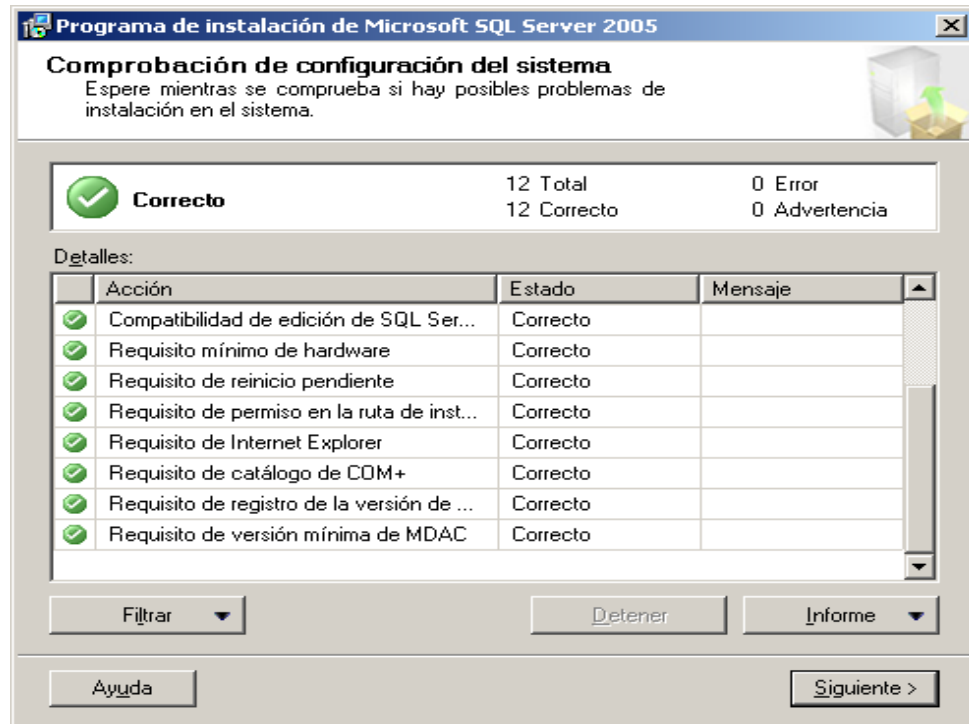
Programa de instalación de Microsoft SQL Server 2005

Comprobación de configuración del sistema
Espere mientras se comprueba si hay posibles problemas de instalación en el sistema.

Correcto

12 Total
12 Correcto

0 Error
0 Advertencia

Detalles:

| | Acción | Estado | Mensaje |
|---|---|---|---|
| | Compatibilidad de edición de SQL Ser... | Correcto | |
| | Requisito mínimo de hardware | Correcto | |
| | Requisito de reinicio pendiente | Correcto | |
| | Requisito de permiso en la ruta de inst... | Correcto | |
| | Requisito de Internet Explorer | Correcto | |
| | Requisito de catálogo de COM+ | Correcto | |
| | Requisito de registro de la versión de ... | Correcto | |
| | Requisito de versión mínima de MDAC | Correcto | |

Filtrar

Detener

Informe

Ayuda

Siguiente >